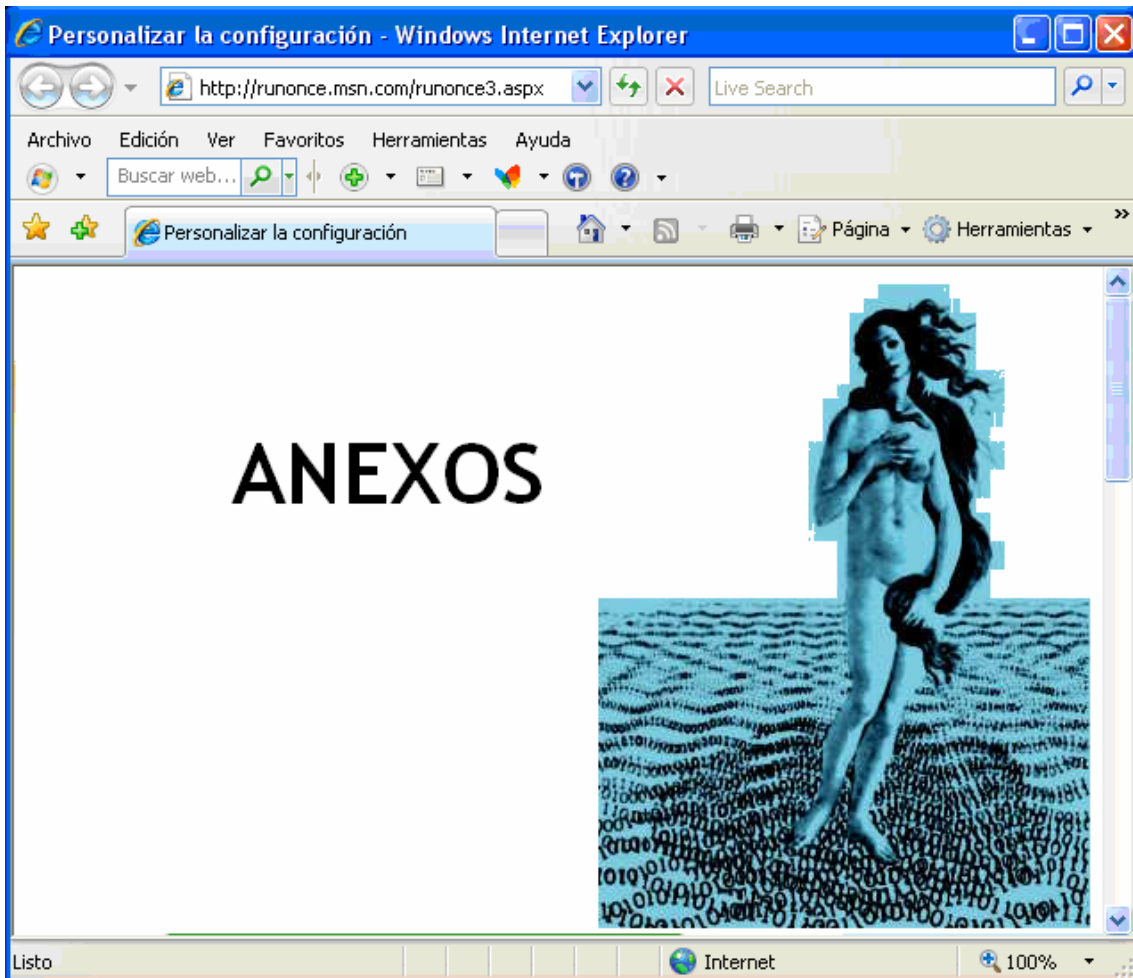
Personalizar la configuración - Windows Internet Explorer

http://runonce.msn.com/runonce3.aspx

Live Search

Archivo Edición Ver Favoritos Herramientas Ayuda

Buscar web...

Personalizar la configuración

Página Herramientas

ANEXOS

Listo

Internet

100%